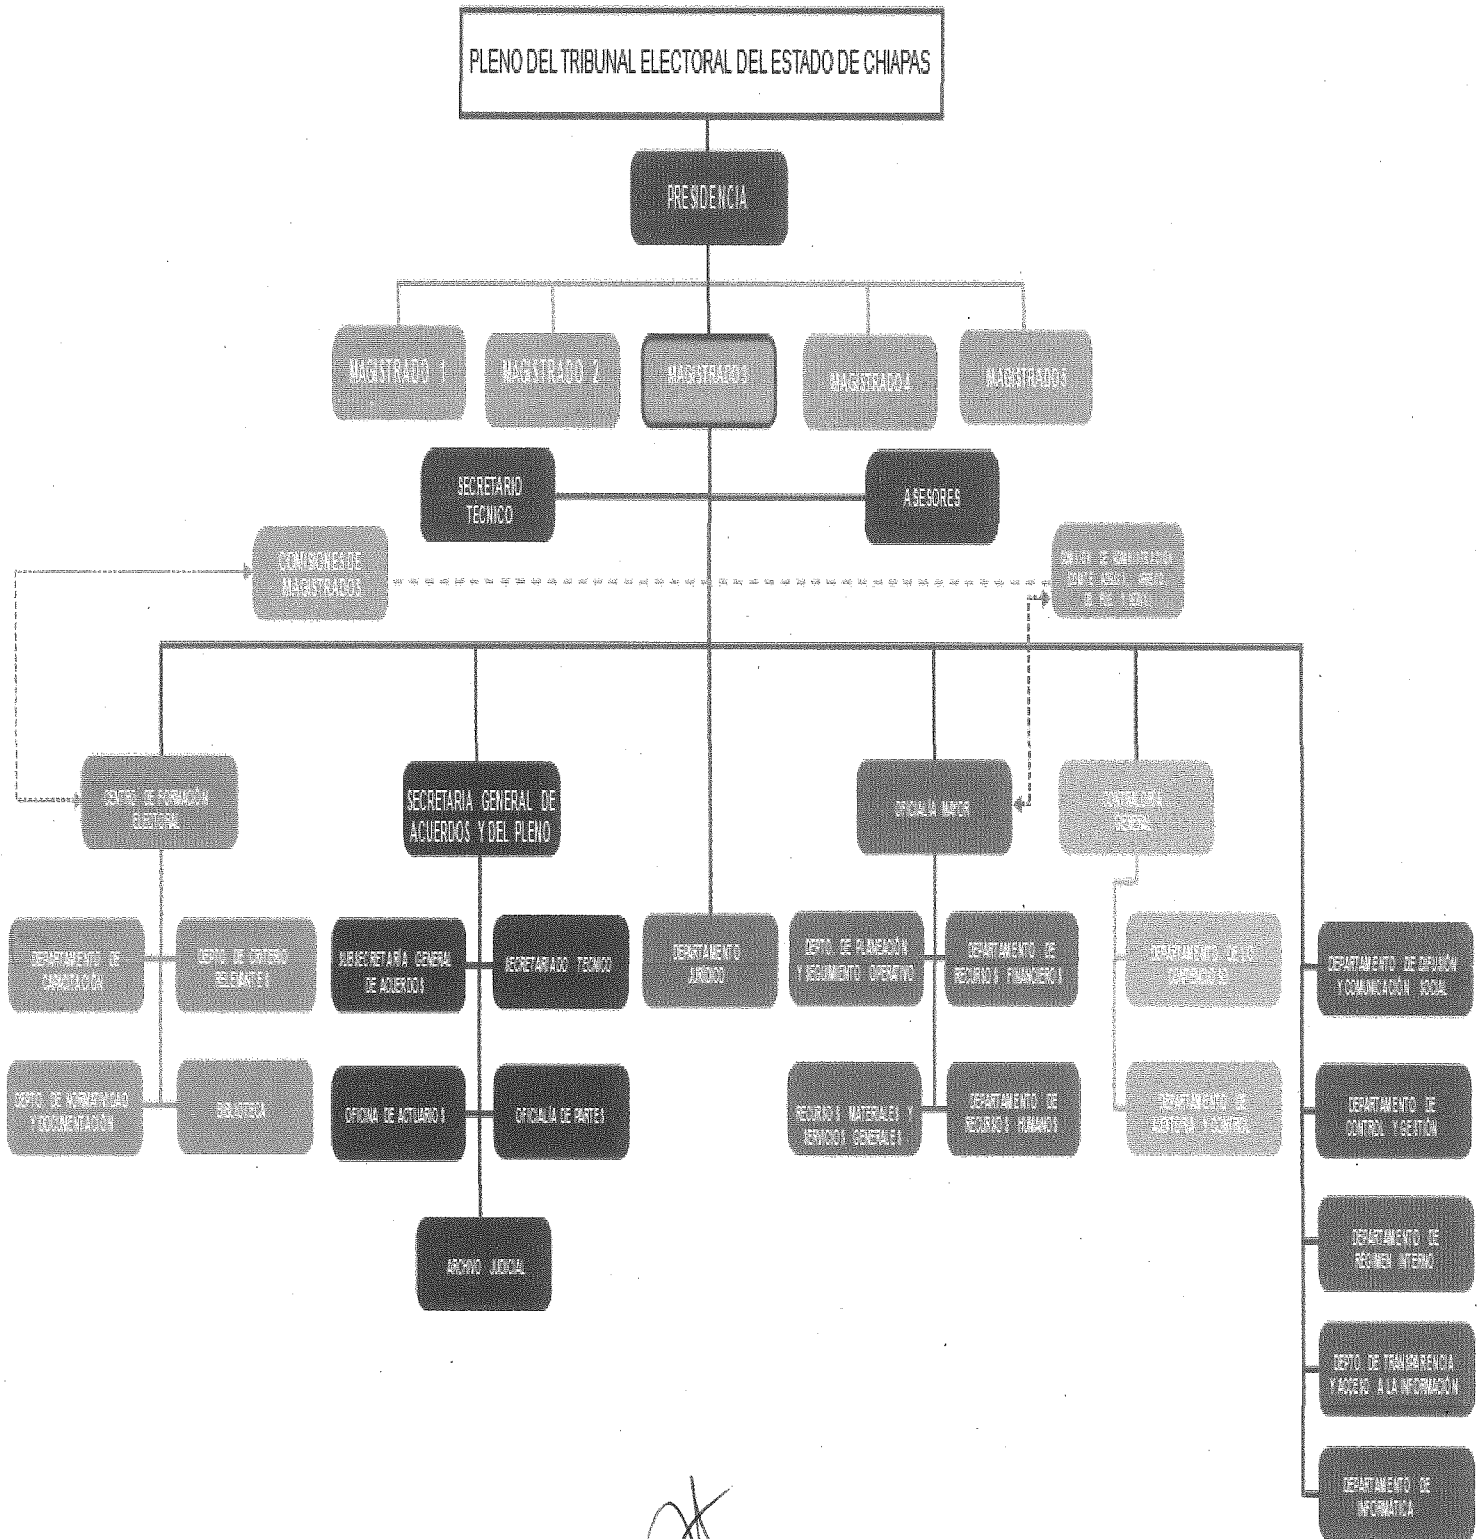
PLENO DEL TRIBUNAL ELECTORAL DEL ESTADO DE CHIAPAS

PRESIDENCIA

MAGISTRADO 1

MAGISTRADO 2

MAGISTRADO 3

MAGISTRADO 4

MAGISTRADO 5

SECRETARIO TECNICO

ASESORES

COMISIONES DE MAGISTRADOS

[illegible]

CENTRO DE FORMACIÓN ELECTORAL

SECRETARIA GENERAL DE ACUERDOS Y DEL PLENO

DEPARTAMENTO JURIDICO

OFICIALIA MAYOR

CONTRALORIA GENERAL

DEPARTAMENTO DE CAPACITACIÓN

DEPTO. DE CRITERIOS RELEVANTES

DEPTO. DE NORMATIVIDAD Y DOCUMENTACIÓN

BIBLIOTECA

SUBSECRETARÍA GENERAL DE ACUERDOS

SECRETARIADO TECNICO

OFICINA DE ACTUARIOS

OFICIALIA DE PARTES

ARCHIVO JUDICIAL

DEPTO. DE PLANEACIÓN Y SEGUIMIENTO OPERATIVO

DEPARTAMENTO DE RECURSOS FINANCIEROS

RECURSOS MATERIALES Y SERVICIOS GENERALES

DEPARTAMENTO DE RECURSOS HUMANOS

DEPARTAMENTO DE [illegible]

DEPARTAMENTO DE AUDITORIA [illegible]

DEPARTAMENTO DE DIFUSIÓN Y COMUNICACIÓN SOCIAL

DEPARTAMENTO DE CONTROL Y GESTIÓN

DEPARTAMENTO DE RÉGIMEN INTERNO

DEPTO. DE TRANSPARENCIA Y ACCESO A LA INFORMACIÓN

DEPARTAMENTO DE INFORMATICA